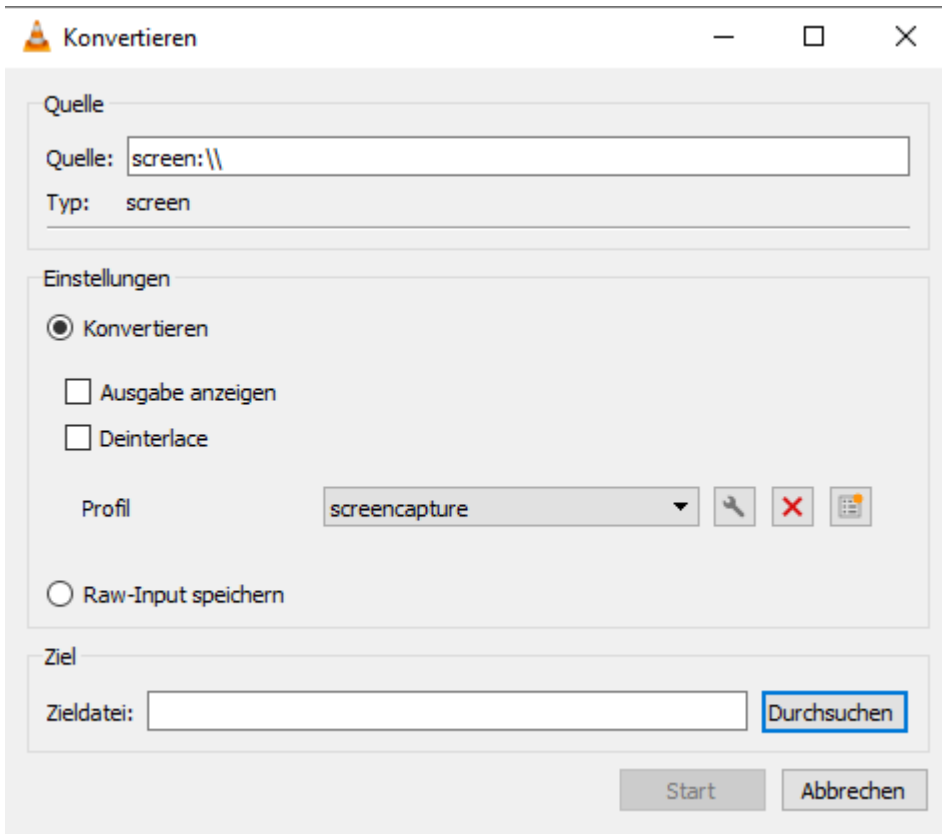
Konvertieren

Quelle

Quelle: screen:\\

Typ: screen

Einstellungen

Konvertieren

Ausgabe anzeigen

Deinterlace

Profil screencapture

Raw-Input speichern

Ziel

Zieldatei:

Durchsuchen

Start

Abbrechen